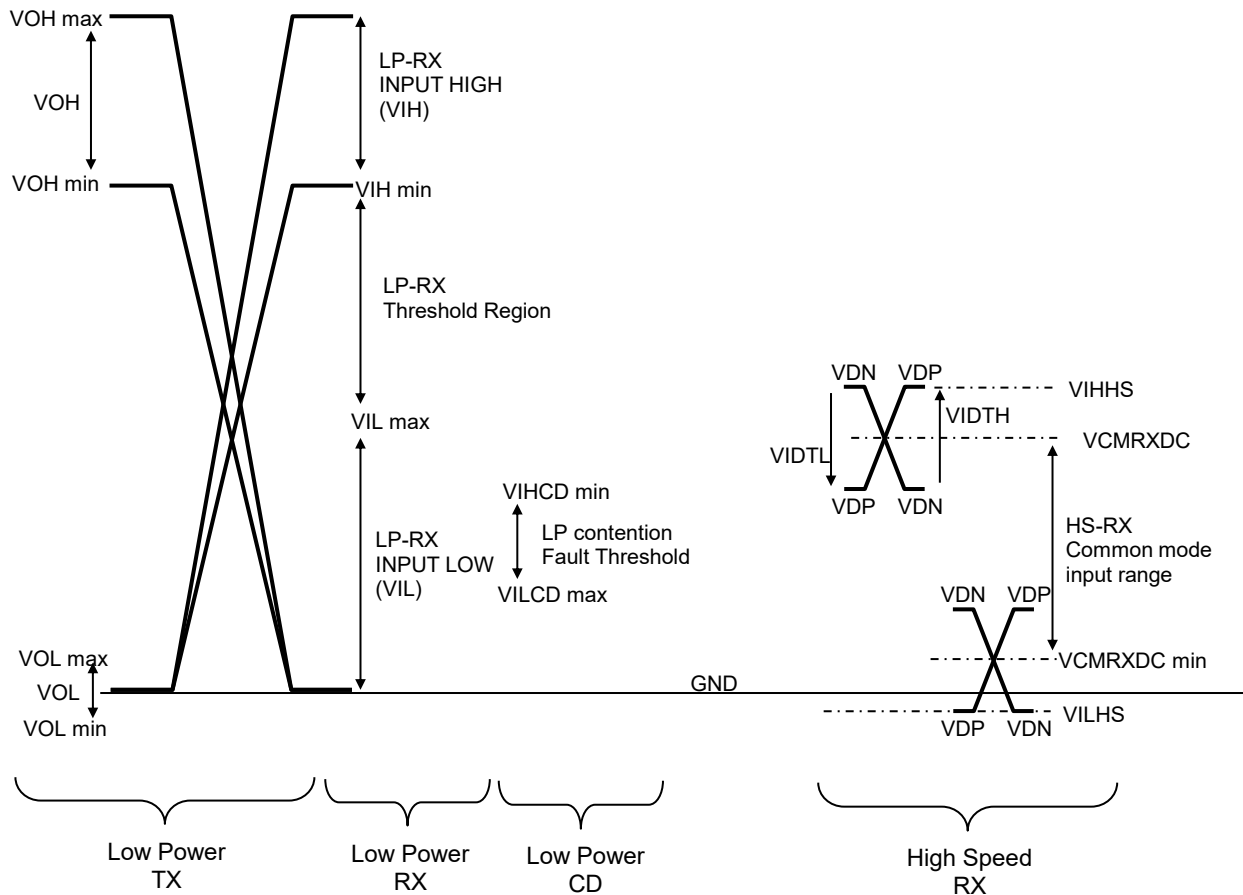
VOH max

VOH

VOH min

LP-RX
INPUT HIGH
(VIH)

VIH min

LP-RX
Threshold Region

VIL max

LP-RX
INPUT LOW
(VIL)

VIHCD min

LP contention
Fault Threshold

VILCD max

VDN VDP

VIHHS

VIDTH

VIDTL

VCMRXDC

VDP VDN

HS-RX
Common mode
input range

VDN VDP

VCMRXDC min

VOL max

VOL

VOL min

GND

VDP VDN

VILHS

Low Power
TX

Low Power
RX

Low Power
CD

High Speed
RX